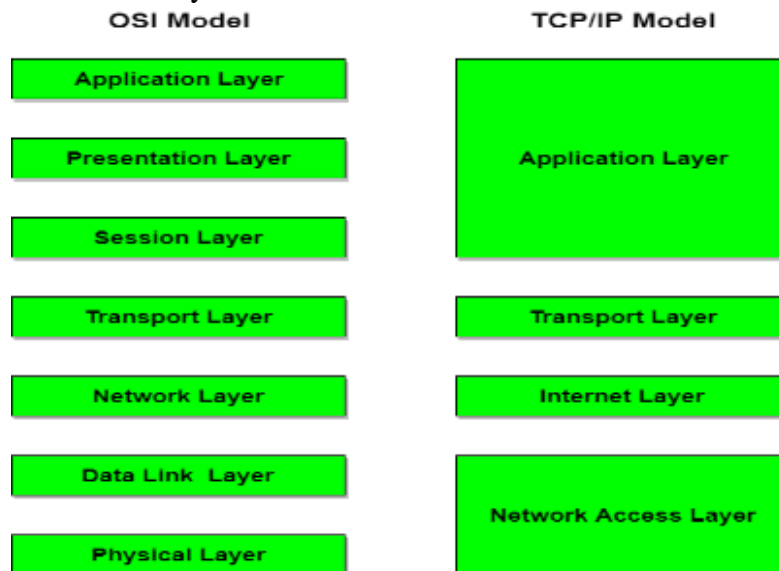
OSI Model

Application Layer

Presentation Layer

Session Layer

Transport Layer

Network Layer

Data Link Layer

Physical Layer

TCP/IP Model

Application Layer

Transport Layer

Internet Layer

Network Access Layer